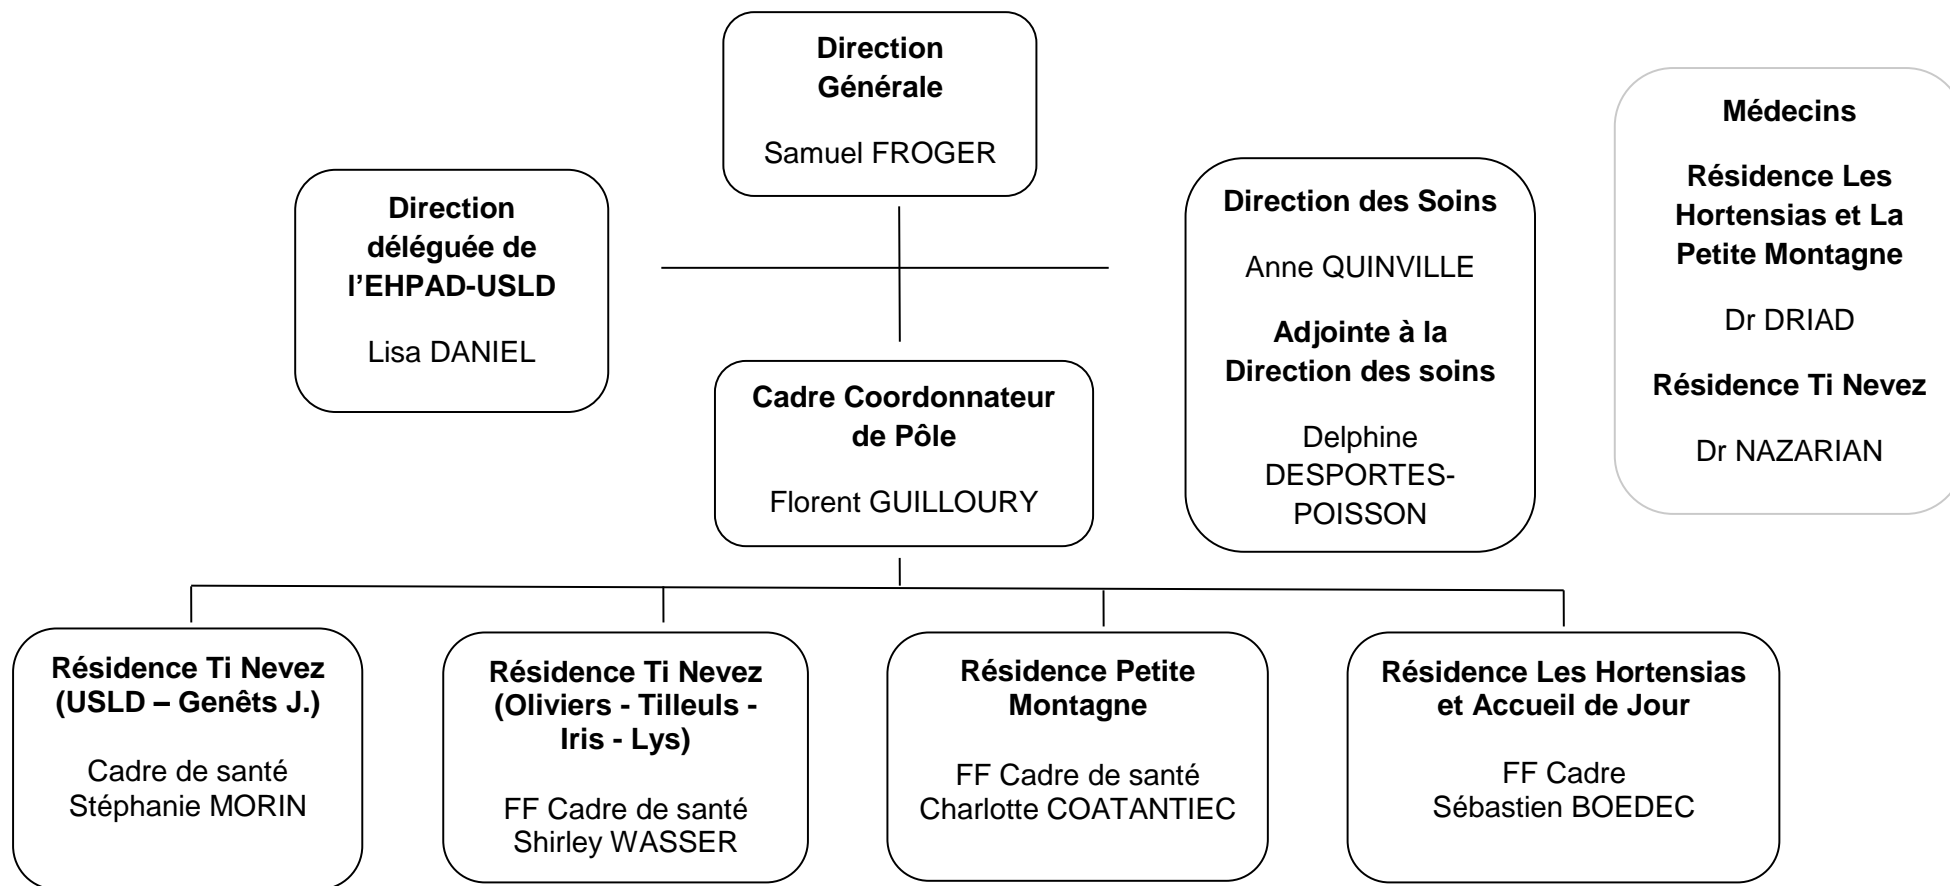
**Direction Générale**

Samuel FROGER

**Direction déléguée de l'EHPAD-USLD**

Lisa DANIEL

**Direction des Soins**

Anne QUINVILLE

**Adjointe à la Direction des soins**

Delphine DESPORTES-POISSON

**Médecins**

**Résidence Les Hortensias et La Petite Montagne**

Dr DRIAD

**Résidence Ti Nevez**

Dr NAZARIAN

**Cadre Coordonnateur de Pôle**

Florent GUILLOURY

**Résidence Ti Nevez (USLD – Genêts J.)**

Cadre de santé Stéphanie MORIN

**Résidence Ti Nevez (Oliviers - Tilleuls - Iris - Lys)**

FF Cadre de santé Shirley WASSER

**Résidence Petite Montagne**

FF Cadre de santé Charlotte COATANTIEC

**Résidence Les Hortensias et Accueil de Jour**

FF Cadre Sébastien BOEDEC